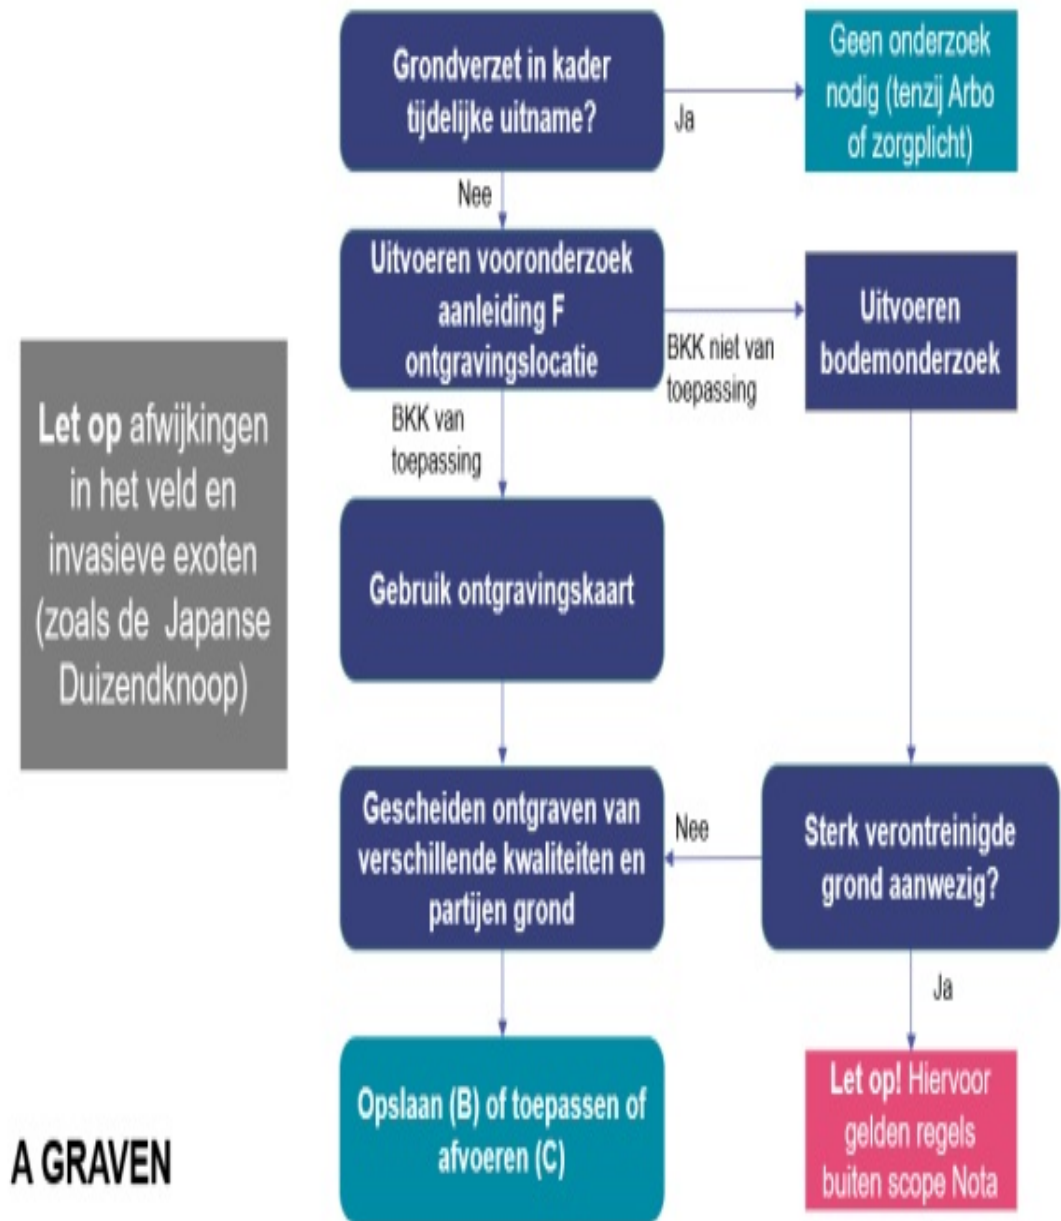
Grondverzet in kader tijdelijke uitname?

Ja

Geen onderzoek nodig (tenzij Arbo of zorgplicht)

Nee

Uitvoeren vooronderzoek aanleiding F ontgravingslocatie

BKK niet van toepassing

Uitvoeren bodemonderzoek

Let op afwijkingen in het veld en invasieve exoten (zoals de Japanse Duizendknoop)

BKK van toepassing

Gebruik ontgravingskaart

Gescheiden ontgraven van verschillende kwaliteiten en partijen grond

Nee

Sterk verontreinigde grond aanwezig?

Ja

Opslaan (B) of toepassen of afvoeren (C)

Let op! Hiervoor gelden regels buiten scope Nota

A GRAVEN